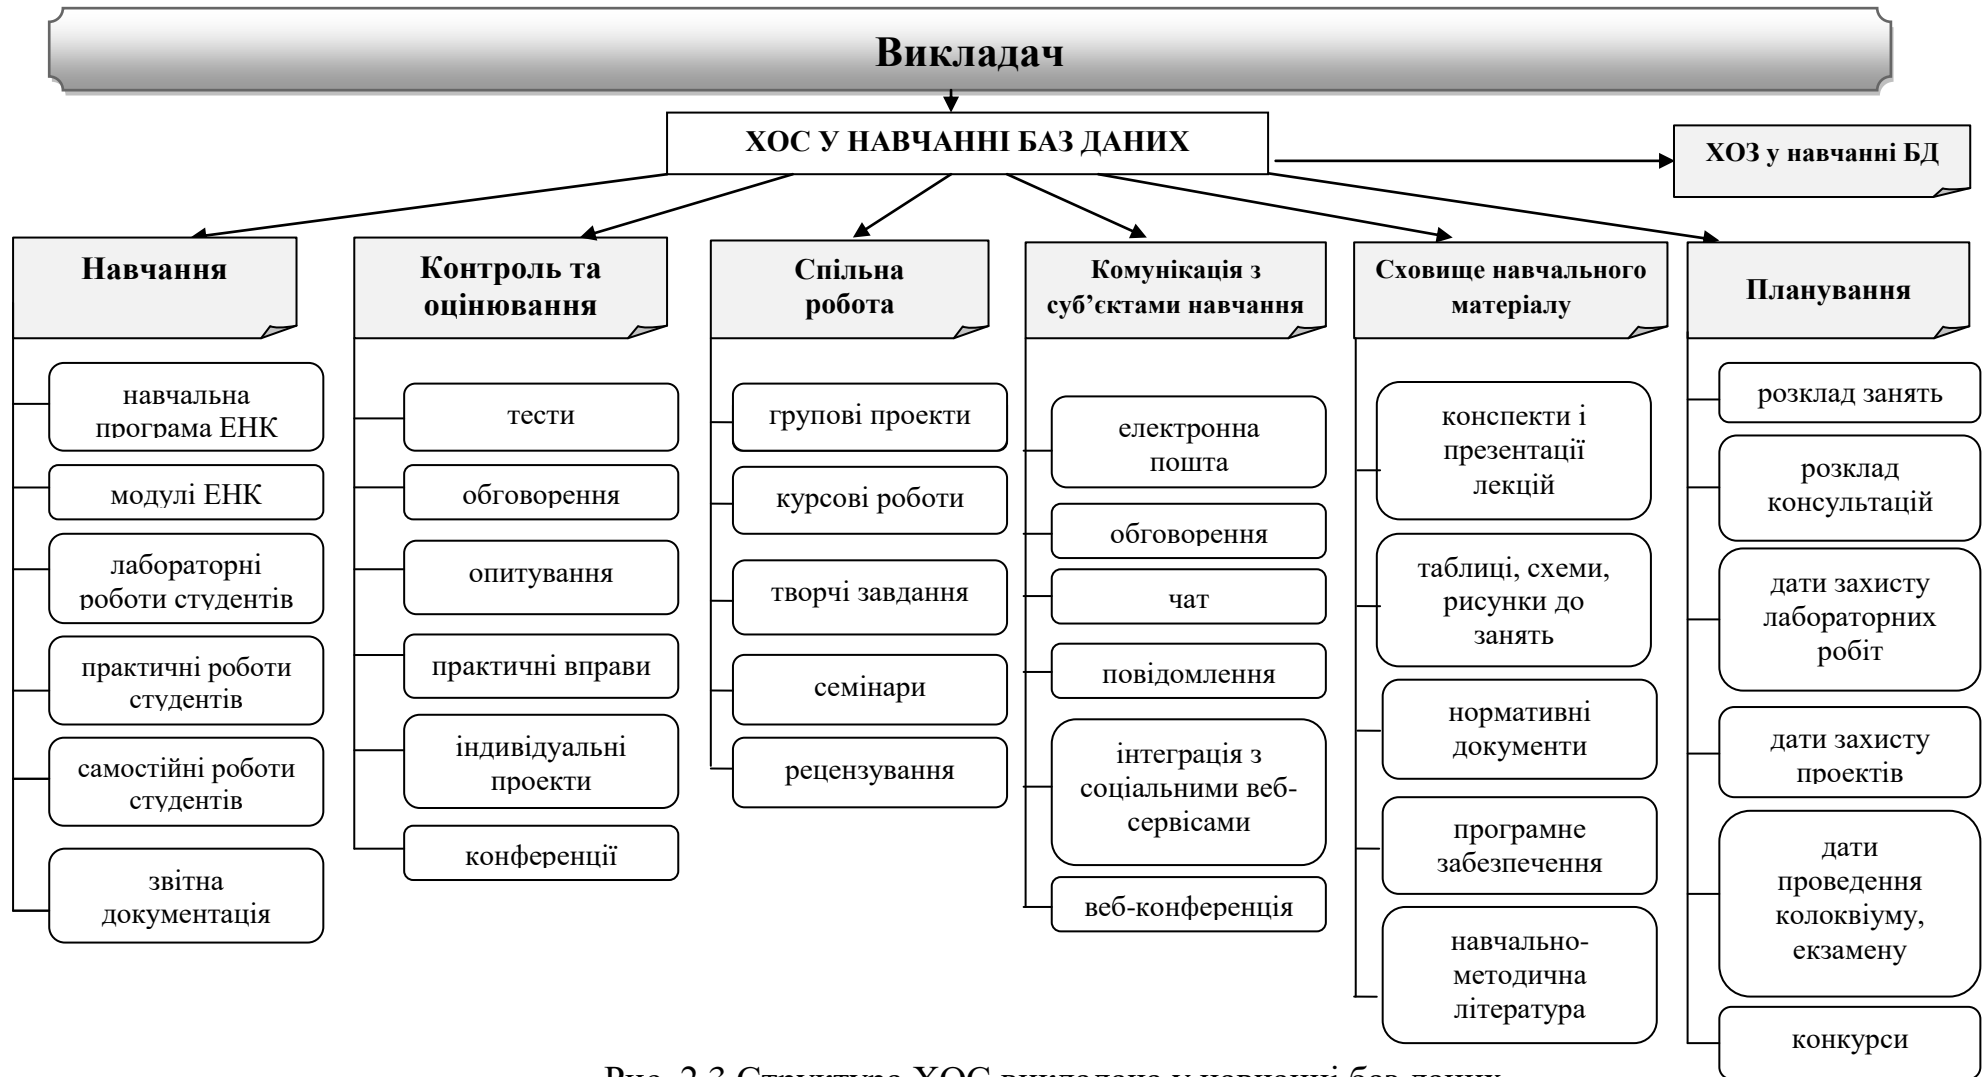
Викладач

ХОС У НАВЧАННІ БАЗ ДАНИХ

ХОЗ у навчанні БД

Навчання

навчальна програма ЕНК

модулі ЕНК

лабораторні роботи студентів

практичні роботи студентів

самостійні роботи студентів

звітна документація

Контроль та оцінювання

тести

обговорення

опитування

практичні вправи

індивідуальні проекти

конференції

Спільна робота

групові проекти

курсові роботи

творчі завдання

семінари

рецензування

Комунікація з суб'єктами навчання

електронна пошта

обговорення

чат

повідомлення

інтеграція з соціальними веб-сервісами

веб-конференція

Сховище навчального матеріалу

конспекти і презентації лекцій

таблиці, схеми, рисунки до занять

нормативні документи

програмне забезпечення

навчально-методична література

Планування

розклад занять

розклад консультацій

дати захисту лабораторних робіт

дати захисту проектів

дати проведення колоквіуму, екзамену

конкурси

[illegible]